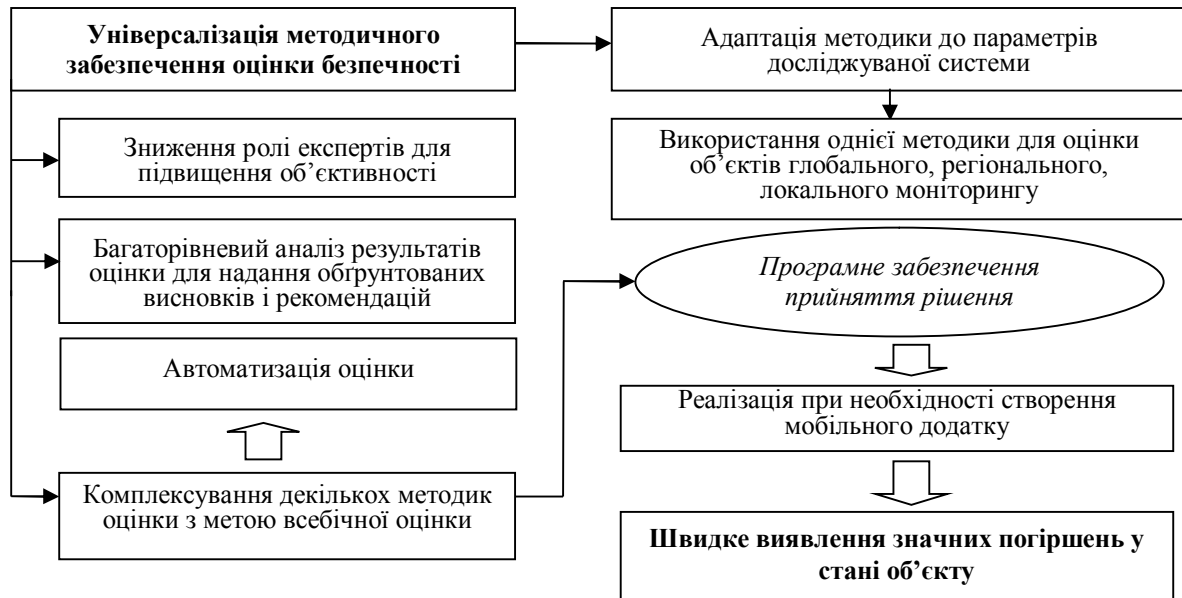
Універсалізація методичного забезпечення оцінки безпечності

Адаптація методики до параметрів досліджуваної системи

Використання однієї методики для оцінки об'єктів глобального, регіонального, локального моніторингу

Зниження ролі експертів для підвищення об'єктивності

Багаторівневий аналіз результатів оцінки для надання обгрунтованих висновків і рекомендацій

Програмне забезпечення прийняття рішення

Автоматизація оцінки

Реалізація при необхідності створення мобільного додатку

Комплексування декількох методик оцінки з метою всебічної оцінки

Швидке виявлення значних погіршень у стані об'єкту